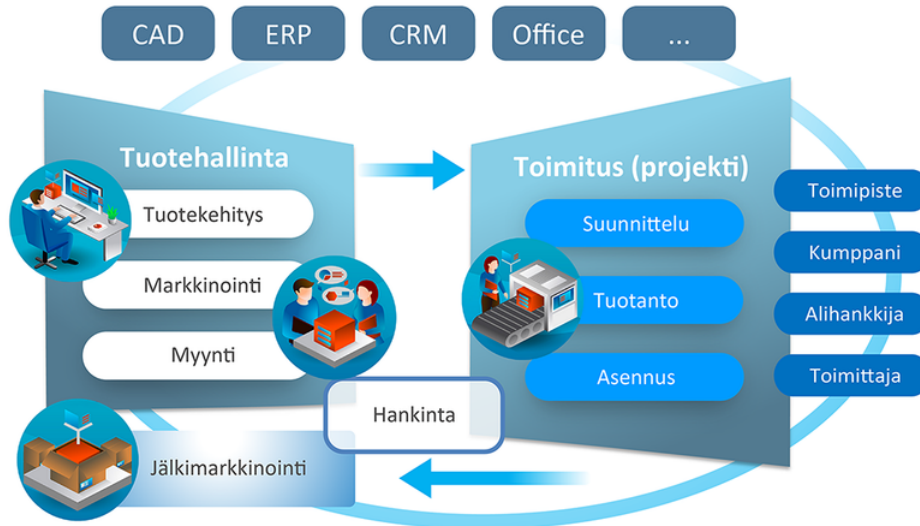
CAD

ERP

CRM

Office

...

Tuotehallinta

Tuotekehitys

Markkinointi

Myynti

Toimitus (projekti)

Suunnittelu

Tuotanto

Asennus

Toimipiste

Kumppani

Alihankkija

Toimittaja

Hankinta

Jälkimarkkinointi